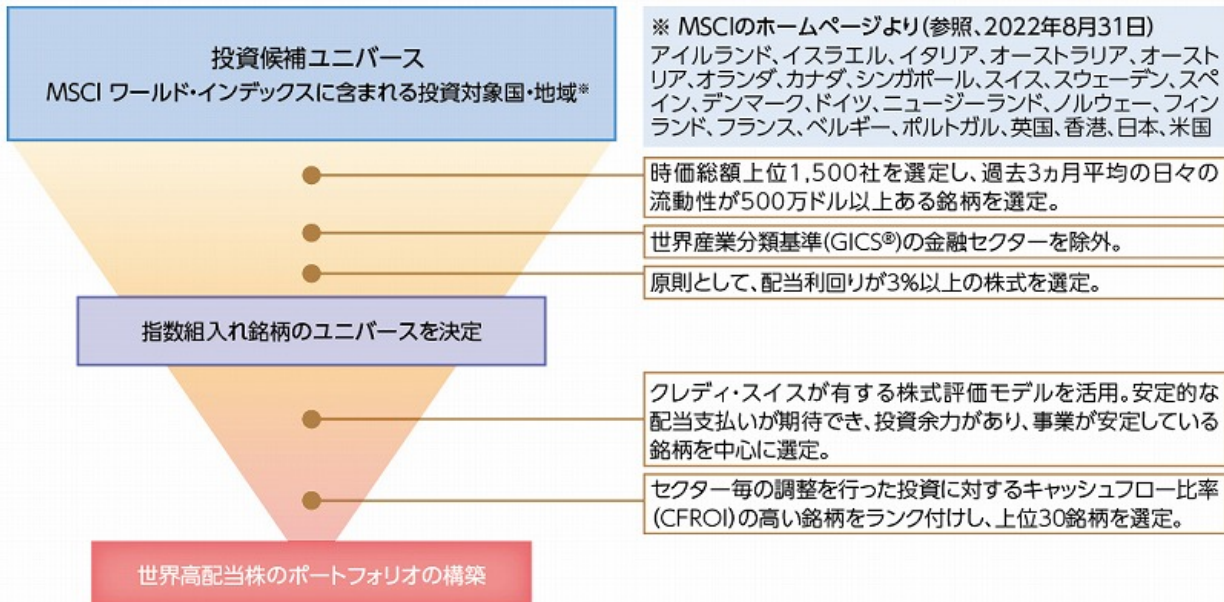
投資候補ユニバース
MSCI ワールド・インデックスに含まれる投資対象国・地域※

※ MSCIのホームページより(参照、2022年8月31日)
アイルランド、イスラエル、イタリア、オーストラリア、オーストリア、オランダ、カナダ、シンガポール、スイス、スウェーデン、スペイン、デンマーク、ドイツ、ニュージーランド、ノルウェー、フィンランド、フランス、ベルギー、ポルトガル、英国、香港、日本、米国

時価総額上位1,500社を選定し、過去3ヵ月平均の日々の流動性が500万ドル以上ある銘柄を選定。

世界産業分類基準(GICS®)の金融セクターを除外。

原則として、配当利回りが3%以上の株式を選定。

指数組入れ銘柄のユニバースを決定

クレディ・スイスが有する株式評価モデルを活用。安定的な配当支払いが期待でき、投資余力があり、事業が安定している銘柄を中心に選定。

セクター毎の調整を行った投資に対するキャッシュフロー比率(CFROI)の高い銘柄をランク付けし、上位30銘柄を選定。

世界高配当株のポートフォリオの構築